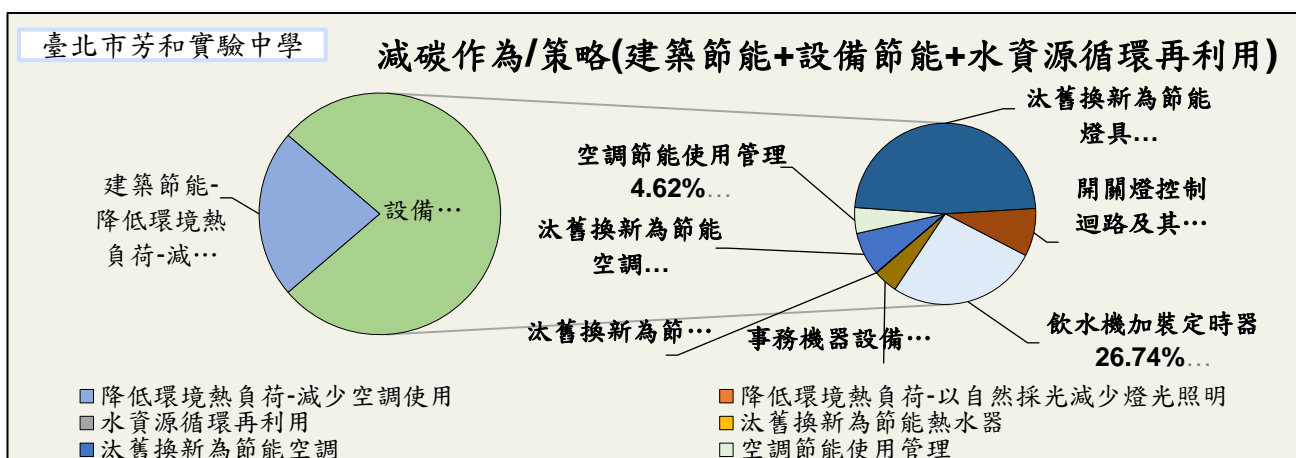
臺北市芳和實驗中學

減碳作為/策略(建築節能+設備節能+水資源循環再利用)

建築節能-降低環境熱負荷-減…

設備…

汰舊換新為節能燈具…

空調節能使用管理 4.62%…

開關燈控制迴路及其…

汰舊換新為節能空調…

汰舊換新為節…

事務機器設備…

飲水機加裝定時器 26.74%…

降低環境熱負荷-減少空調使用
水資源循環再利用
汰舊換新為節能空調
降低環境熱負荷-以自然採光減少燈光照明
汰舊換新為節能熱水器
空調節能使用管理